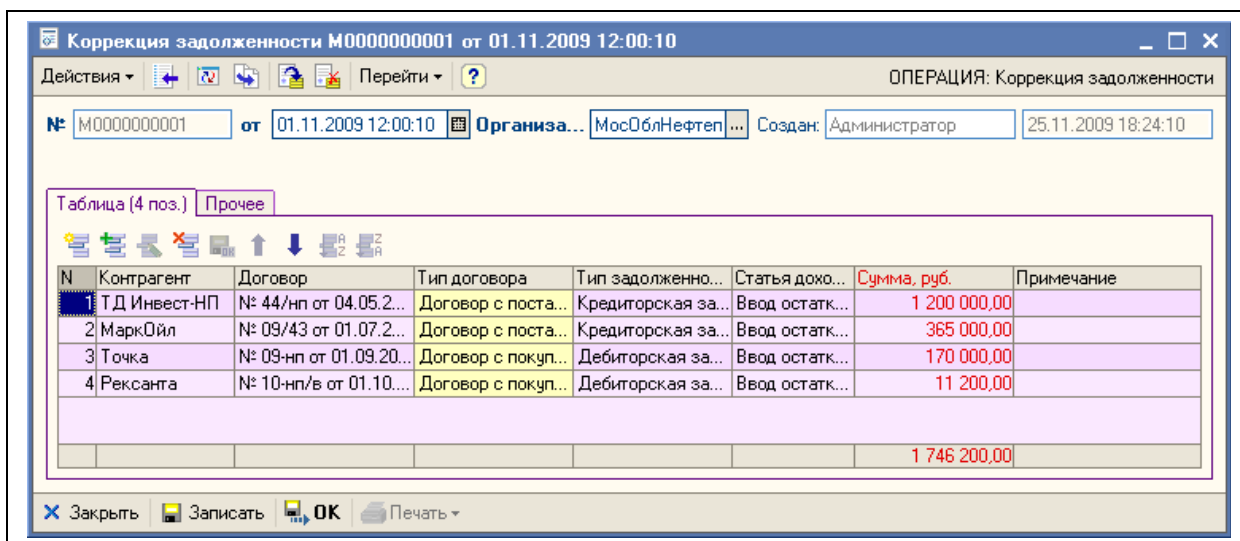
Коррекция задолженности М0000000001 от 01.11.2009 12:00:10

Действия ▾ Перейти ▾ ?

ОПЕРАЦИЯ: Коррекция задолженности

№ М0000000001 от 01.11.2009 12:00:10 Организа... МосОблНефтеп ... Создан: Администратор 25.11.2009 18:24:10

Таблица (4 поз.) Прочее

| N | Контрагент | Договор | Тип договора | Тип задолженно... | Статья дохо... | Сумма, руб. | Примечание |
|---|---|---|---|---|---|---|---|
| 1 | ТД Инвест-НП | № 44/нп от 04.05.2... | Договор с поста... | Кредиторская за... | Ввод остатк... | 1 200 000,00 | |
| 2 | МаркОйл | № 09/43 от 01.07.2... | Договор с поста... | Кредиторская за... | Ввод остатк... | 365 000,00 | |
| 3 | Точка | № 09-нп от 01.09.20... | Договор с покуп... | Дебиторская за... | Ввод остатк... | 170 000,00 | |
| 4 | Рексанта | № 10-нп/в от 01.10.... | Договор с покуп... | Дебиторская за... | Ввод остатк... | 11 200,00 | |
| | | | | | | 1 746 200,00 | |

Закрыть Записать OK Печать ▾